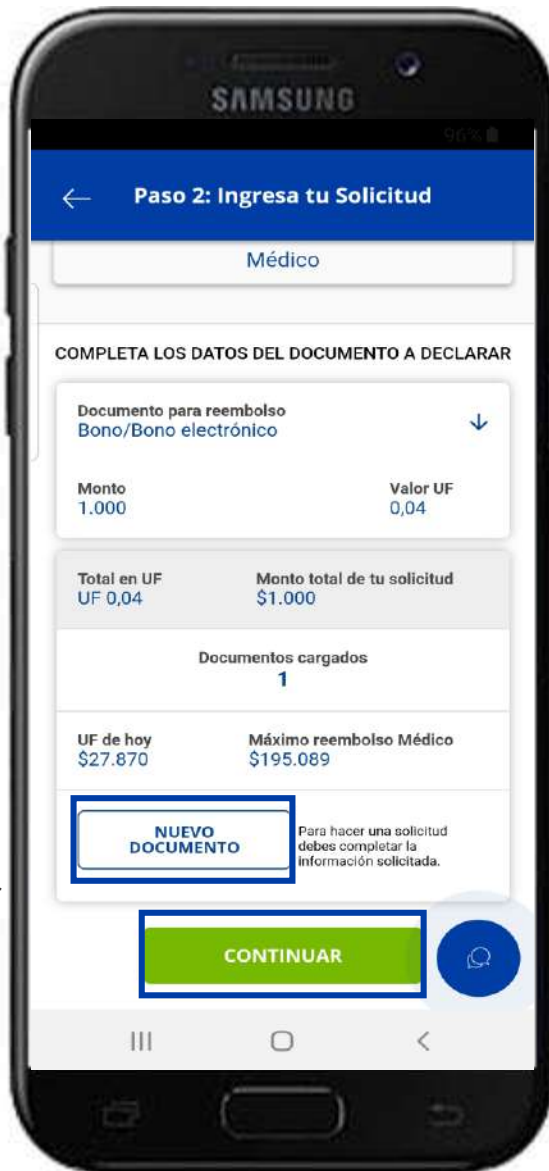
SAMSUNG

96%

←

Paso 2: Ingresa tu Solicitud

Médico

COMPLETA LOS DATOS DEL DOCUMENTO A DECLARAR

Documento para reembolso
Bono/Bono electrónico

Monto
1.000

Valor UF
0,04

Total en UF
UF 0,04

Monto total de tu solicitud
$1.000

Documentos cargados
1

UF de hoy
$27.870

Máximo reembolso Médico
$195.089

NUEVO DOCUMENTO

Para hacer una solicitud debes completar la información solicitada.

CONTINUAR